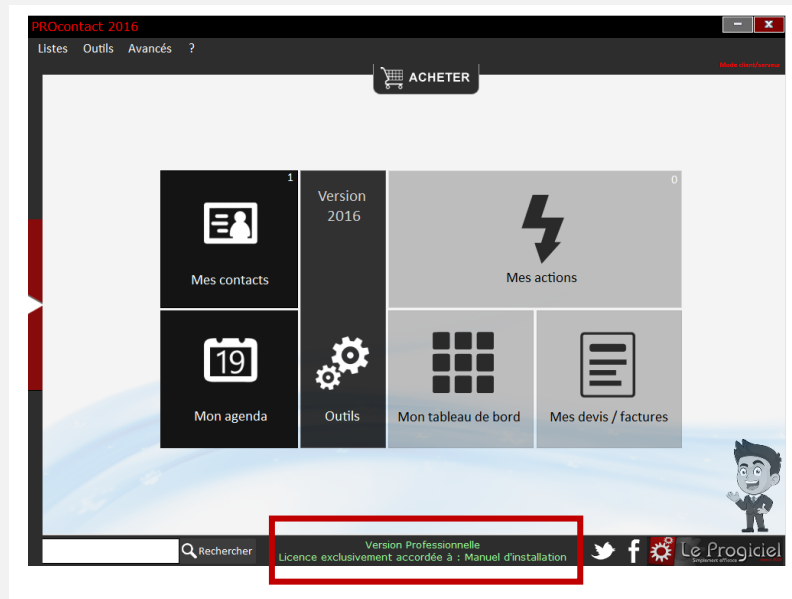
PROcontact 2016

Listes Outils Avancés ?

ACHETER

Mode client/service

1

Mes contacts

Version 2016

0

Mes actions

19

Mon agenda

Outils

Mon tableau de bord

Mes devis / factures

Rechercher

Version Professionnelle
Licence exclusivement accordée à : Manuel d'installation

Le Progiciel
Simplement efficace